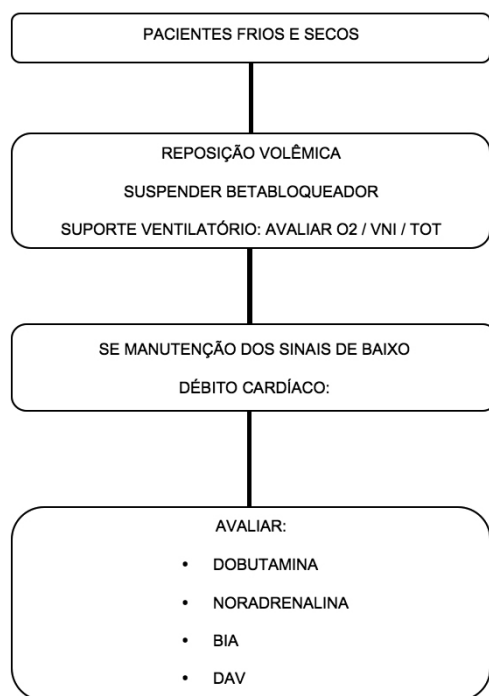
PACIENTES FRIOS E SECOS

REPOSIÇÃO VOLÊMICA

SUSPENDER BETABLOQUEADOR

SUPORTE VENTILATÓRIO: AVALIAR O2 / VNI / TOT

SE MANUTENÇÃO DOS SINAIS DE BAIXO DÉBITO CARDÍACO:

AVALIAR:

- DOBUTAMINA
- NORADRENALINA
- BIA
- DAV